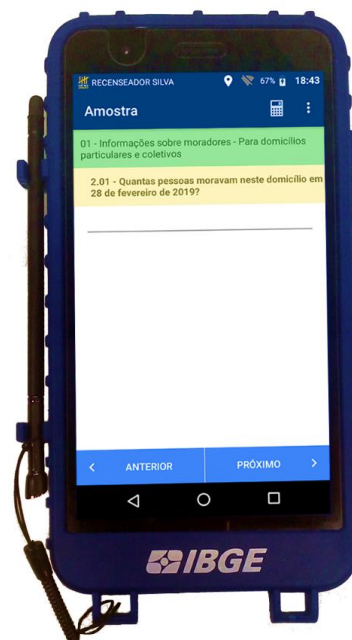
RECENSEADOR SILVA 67% 18:43

Amostra

01 - Informações sobre moradores - Para domicílios particulares e coletivos

2.01 - Quantas pessoas moravam neste domicílio em 28 de fevereiro de 2019?

< ANTERIOR

PRÓXIMO >

IBGE